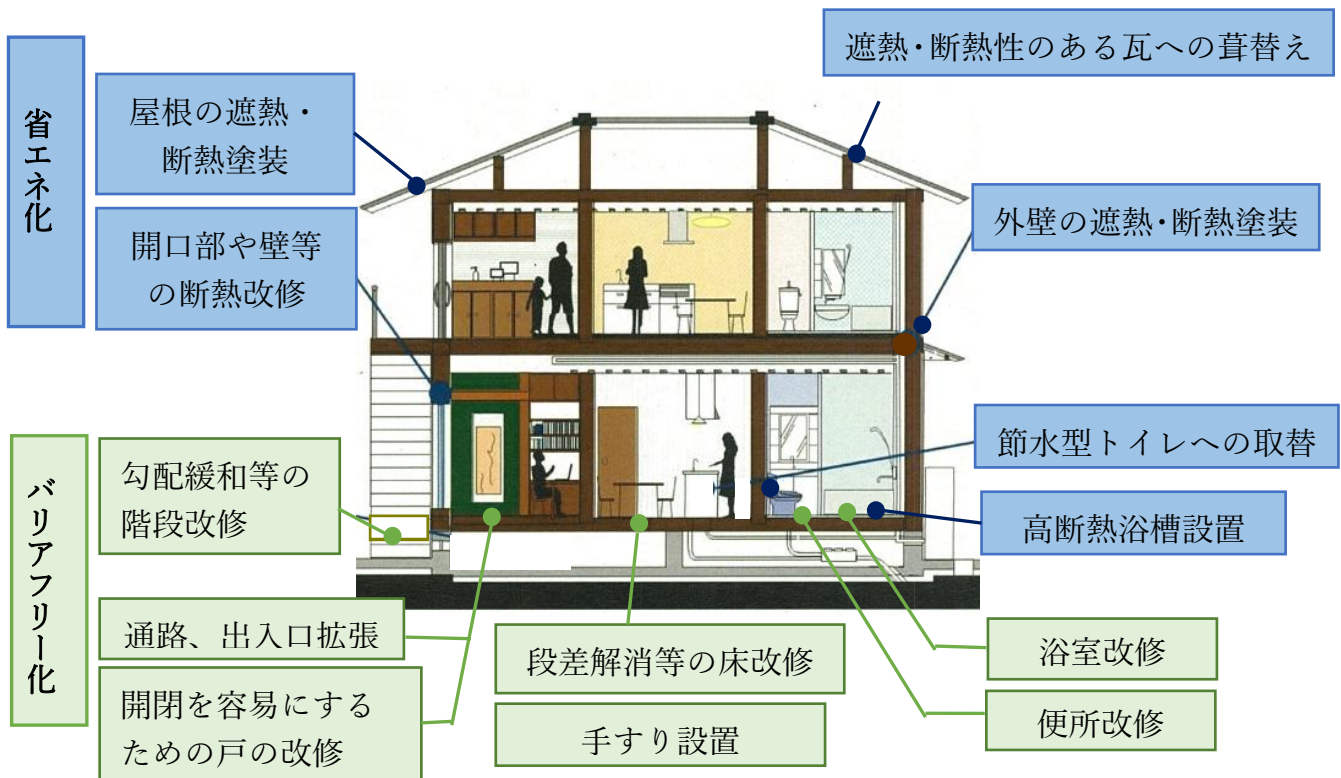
省エネ化

屋根の遮熱・断熱塗装

遮熱・断熱性のある瓦への葺替え

開口部や壁等の断熱改修

外壁の遮熱・断熱塗装

節水型トイレへの取替

高断熱浴槽設置

バリアフリー化

勾配緩和等の階段改修

通路、出入口拡張

開閉を容易にするための戸の改修

段差解消等の床改修

手すり設置

浴室改修

便所改修